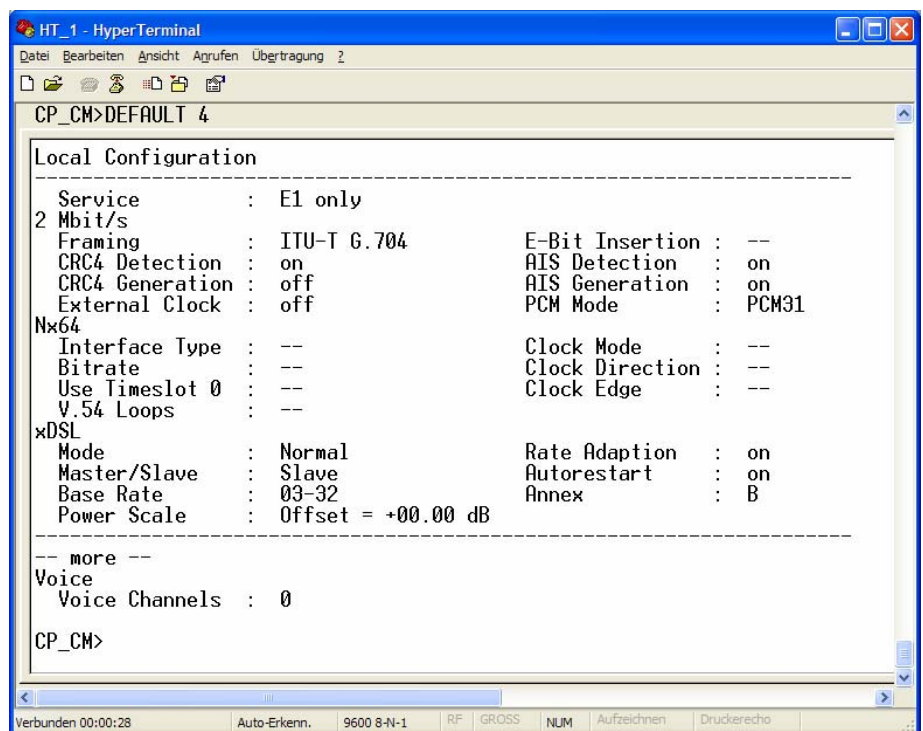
HT_1 - HyperTerminal

Datei Bearbeiten Ansicht Anrufen Übertragung ?

CP_CM>DEFAULT 4

Local Configuration

Service : E1 only
2 Mbit/s
Framing : ITU-T G.704
E-Bit Insertion : --
CRC4 Detection : on
AIS Detection : on
CRC4 Generation : off
AIS Generation : on
External Clock : off
PCM Mode : PCM31
Nx64
Interface Type : --
Clock Mode : --
Bitrate : --
Clock Direction : --
Use Timeslot 0 : --
Clock Edge : --
V.54 Loops : --
xDSL
Mode : Normal
Rate Adaption : on
Master/Slave : Slave
Autorestart : on
Base Rate : 03-32
Annex : B
Power Scale : Offset = +00.00 dB

-- more --
Voice
Voice Channels : 0

CP_CM>

Verbunden 00:00:28 Auto-Erkenn. 9600 8-N-1 RF GROSS NUM Aufzeichnen Druckerecho